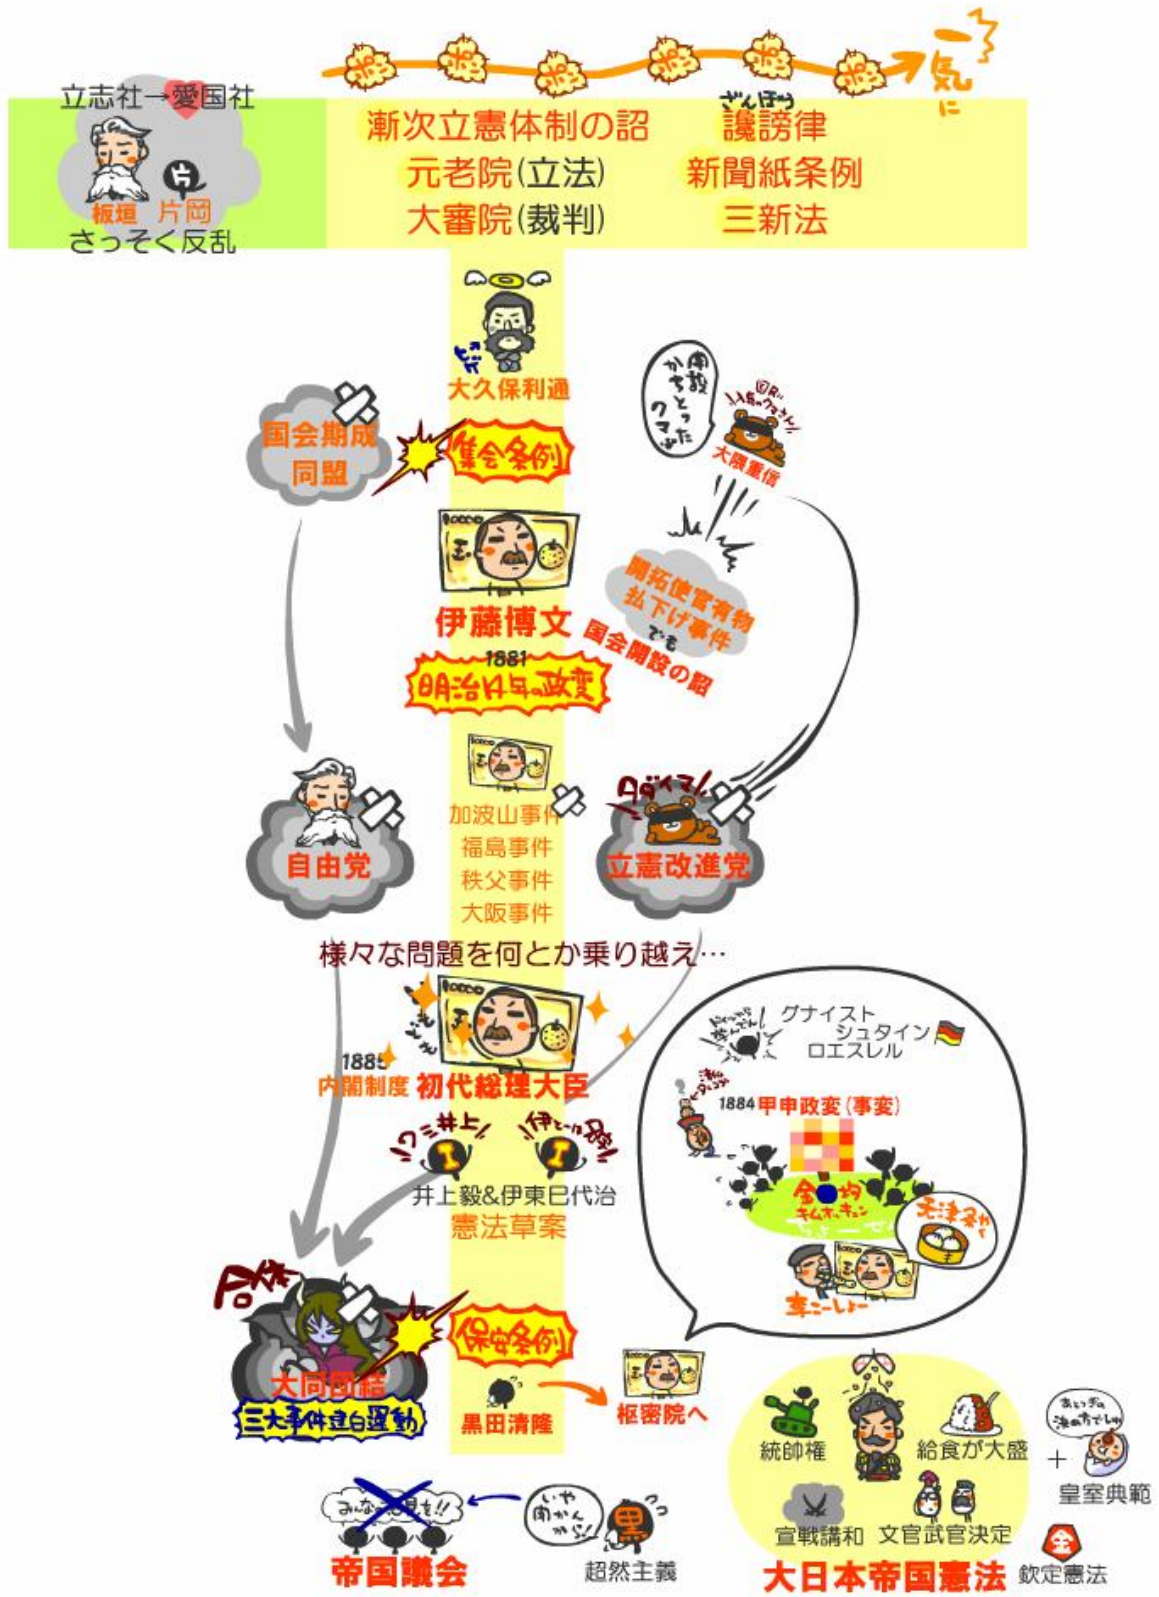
一気に

立志社→愛国社
片
板垣 片岡
さっそく反乱

漸次立憲体制の詔
元老院(立法)
大審院(裁判)

ざんぼう
讒謗律
新聞紙条例
三新法

大久保利通

国会期成同盟

集会条例

開設かちとったクマ

大隈重信

伊藤博文

開拓使官有物払下げ事件
でも
国会開設の詔

1881
明治14年の政変

自由党

加波山事件
福島事件
秩父事件
大阪事件

立憲改進党

様々な問題を何とか乗り越え…

グナイスト
シュタイン
ロエスレル

1885
内閣制度 初代総理大臣

1884 甲申政変(事変)

金玉均
キムオッキュン

天津条約

李鴻章

ワシ井上
伊東
井上毅&伊東巳代治
憲法草案

大同団結
三大事件建白運動

保安条例

黒田清隆

枢密院へ

統帥権
給食が大盛
皇室典範
宣戦講和 文官武官決定
大日本帝国憲法
欽定憲法

みんなの意見を!!

いや
聞かんから!

帝国議会

超然主義